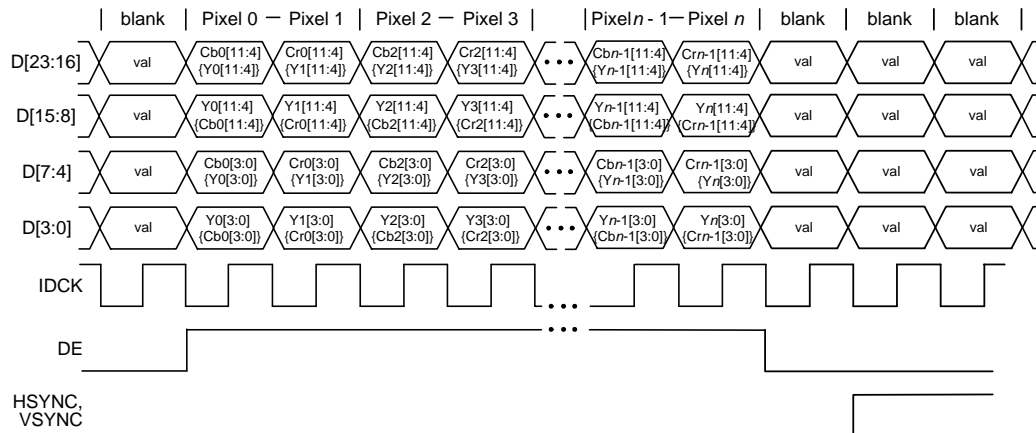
| blank | Pixel 0 — Pixel 1 | Pixel 2 — Pixel 3 | | Pixel $n$ - 1 — Pixel $n$ | blank | blank | blank |

D[23:16] val Cb0[11:4] {Y0[11:4]} Cr0[11:4] {Y1[11:4]} Cb2[11:4] {Y2[11:4]} Cr2[11:4] {Y3[11:4]} • • • Cb$n$-1[11:4] {Y$n$-1[11:4]} Cr$n$-1[11:4] {Y$n$[11:4]} val val val

D[15:8] val Y0[11:4] {Cb0[11:4]} Y1[11:4] {Cr0[11:4]} Y2[11:4] {Cb2[11:4]} Y3[11:4] {Cr2[11:4]} • • • Y$n$-1[11:4] {Cb$n$-1[11:4]} Y$n$[11:4] {Cr$n$-1[11:4]} val val val

D[7:4] val Cb0[3:0] {Y0[3:0]} Cr0[3:0] {Y1[3:0]} Cb2[3:0] {Y2[3:0]} Cr2[3:0] {Y3[3:0]} • • • Cb$n$-1[3:0] {Y$n$-1[3:0]} Cr$n$-1[3:0] {Y$n$[3:0]} val val val

D[3:0] val Y0[3:0] {Cb0[3:0]} Y1[3:0] {Cr0[3:0]} Y2[3:0] {Cb2[3:0]} Y3[3:0] {Cr2[3:0]} • • • Y$n$-1[3:0] {Cb$n$-1[3:0]} Y$n$[3:0] {Cr$n$-1[3:0]} val val val

IDCK • • •

DE • • •

HSYNC, VSYNC